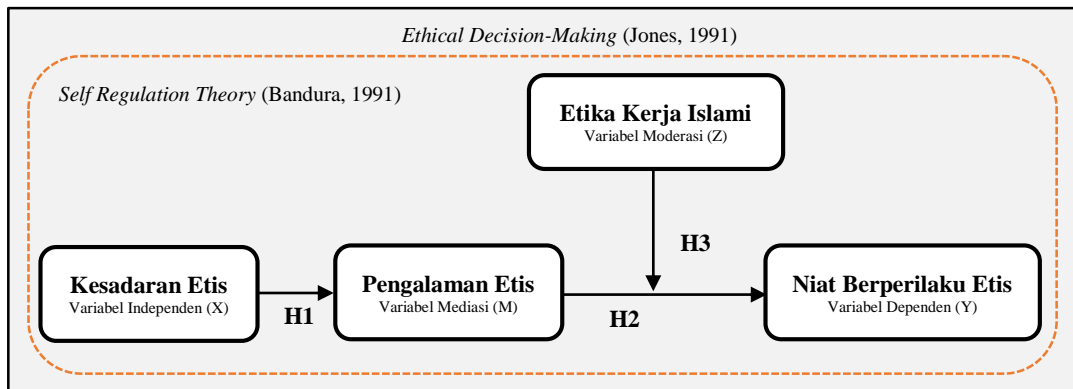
*Ethical Decision-Making* (Jones, 1991)

*Self Regulation Theory* (Bandura, 1991)

**Etika Kerja Islami**
Variabel Moderasi (Z)

H3

**Kesadaran Etis**
Variabel Independen (X)

H1

**Pengalaman Etis**
Variabel Mediasi (M)

H2

**Niat Berperilaku Etis**
Variabel Dependen (Y)